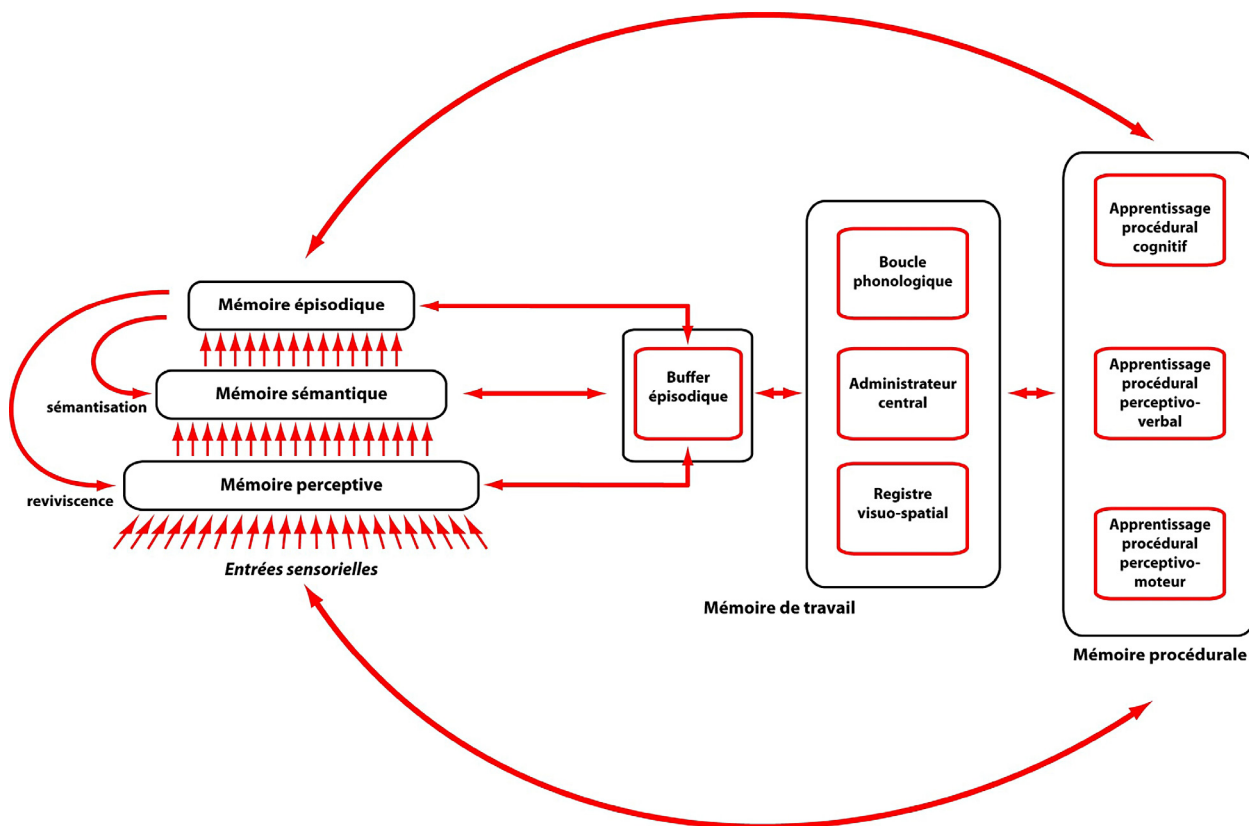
Mémoire épisodique

Mémoire sémantique

sémantisation

Mémoire perceptive

reviviscence

Entrées sensorielles

Buffer épisodique

Boucle phonologique

Administrateur central

Registre visuo-spatial

Mémoire de travail

Apprentissage procédural cognitif

Apprentissage procédural perceptivo-verbal

Apprentissage procédural perceptivo-moteur

Mémoire procédurale